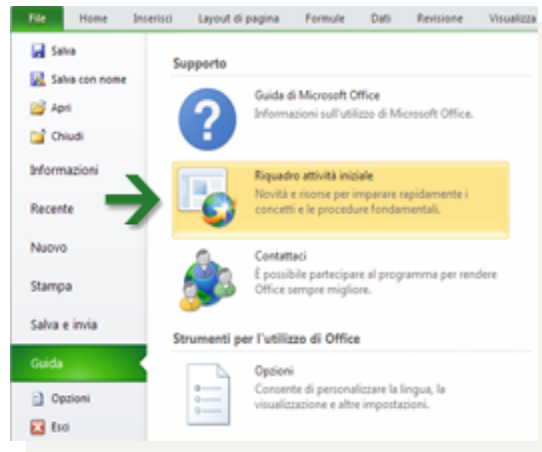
File
Home
Inserisci
Layout di pagina
Formule
Dati
Revisione
Visualizza

Salva
Salva con nome
Apri
Chiudi
Informazioni
Recente
Nuovo
Stampa
Salva e invia
Guida
Opzioni
Esci

Supporto

Guida di Microsoft Office
Informazioni sull'utilizzo di Microsoft Office.

Riquadro attività iniziale
Novità e risorse per imparare rapidamente i concetti e le procedure fondamentali.

Contattaci
È possibile partecipare al programma per rendere Office sempre migliore.

Strumenti per l'utilizzo di Office

Opzioni
Consente di personalizzare la lingua, la visualizzazione e altre impostazioni.